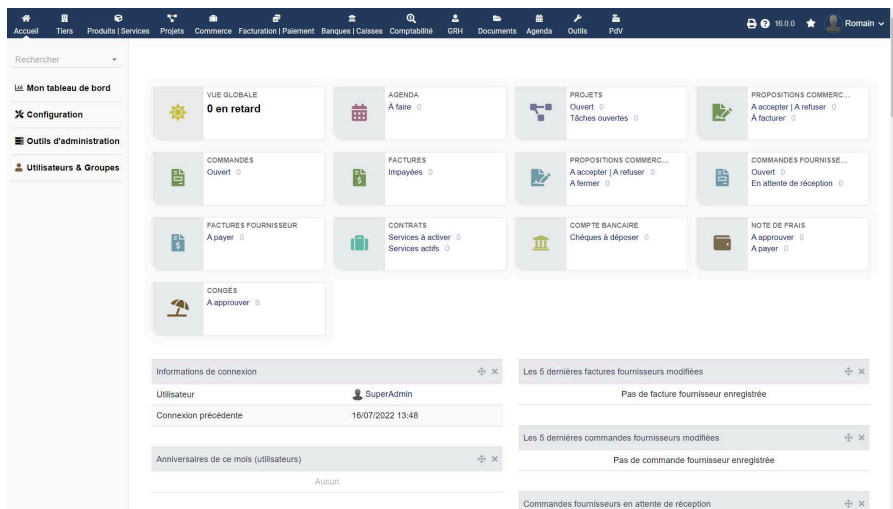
Accueil Tiers Produits | Services Projets Commerce Facturation | Paiement Banques | Caisses Comptabilité GRH Documents Agenda Outils PdV

16.0.0 Romain

Rechercher

Mon tableau de bord
Configuration
Outils d'administration
Utilisateurs & Groupes

VUE GLOBALE
0 en retard

AGENDA
À faire 0

PROJETS
Ouvert 0
Tâches ouvertes 0

PROPOSITIONS COMMERC...
A accepter | A refuser 0
À facturer 0

COMMANDES
Ouvert 0

FACTURES
Impayées 0

PROPOSITIONS COMMERC...
A accepter | A refuser 0
A fermer 0

COMMANDES FOURNISSE...
Ouvert 0
En attente de réception 0

FACTURES FOURNISSEUR
A payer 0

CONTRATS
Services à activer 0
Services actifs 0

COMPTE BANCAIRE
Chèques à déposer 0

NOTE DE FRAIS
A approuver 0
A payer 0

CONGÉS
A approuver 0

Informations de connexion

| Utilisateur | SuperAdmin |
|---|---|
| Connexion précédente | 16/07/2022 13:48 |

Anniversaires de ce mois (utilisateurs)
Aucun

Les 5 dernières factures fournisseurs modifiées
Pas de facture fournisseur enregistrée

Les 5 dernières commandes fournisseurs modifiées
Pas de commande fournisseur enregistrée

Commandes fournisseurs en attente de réception